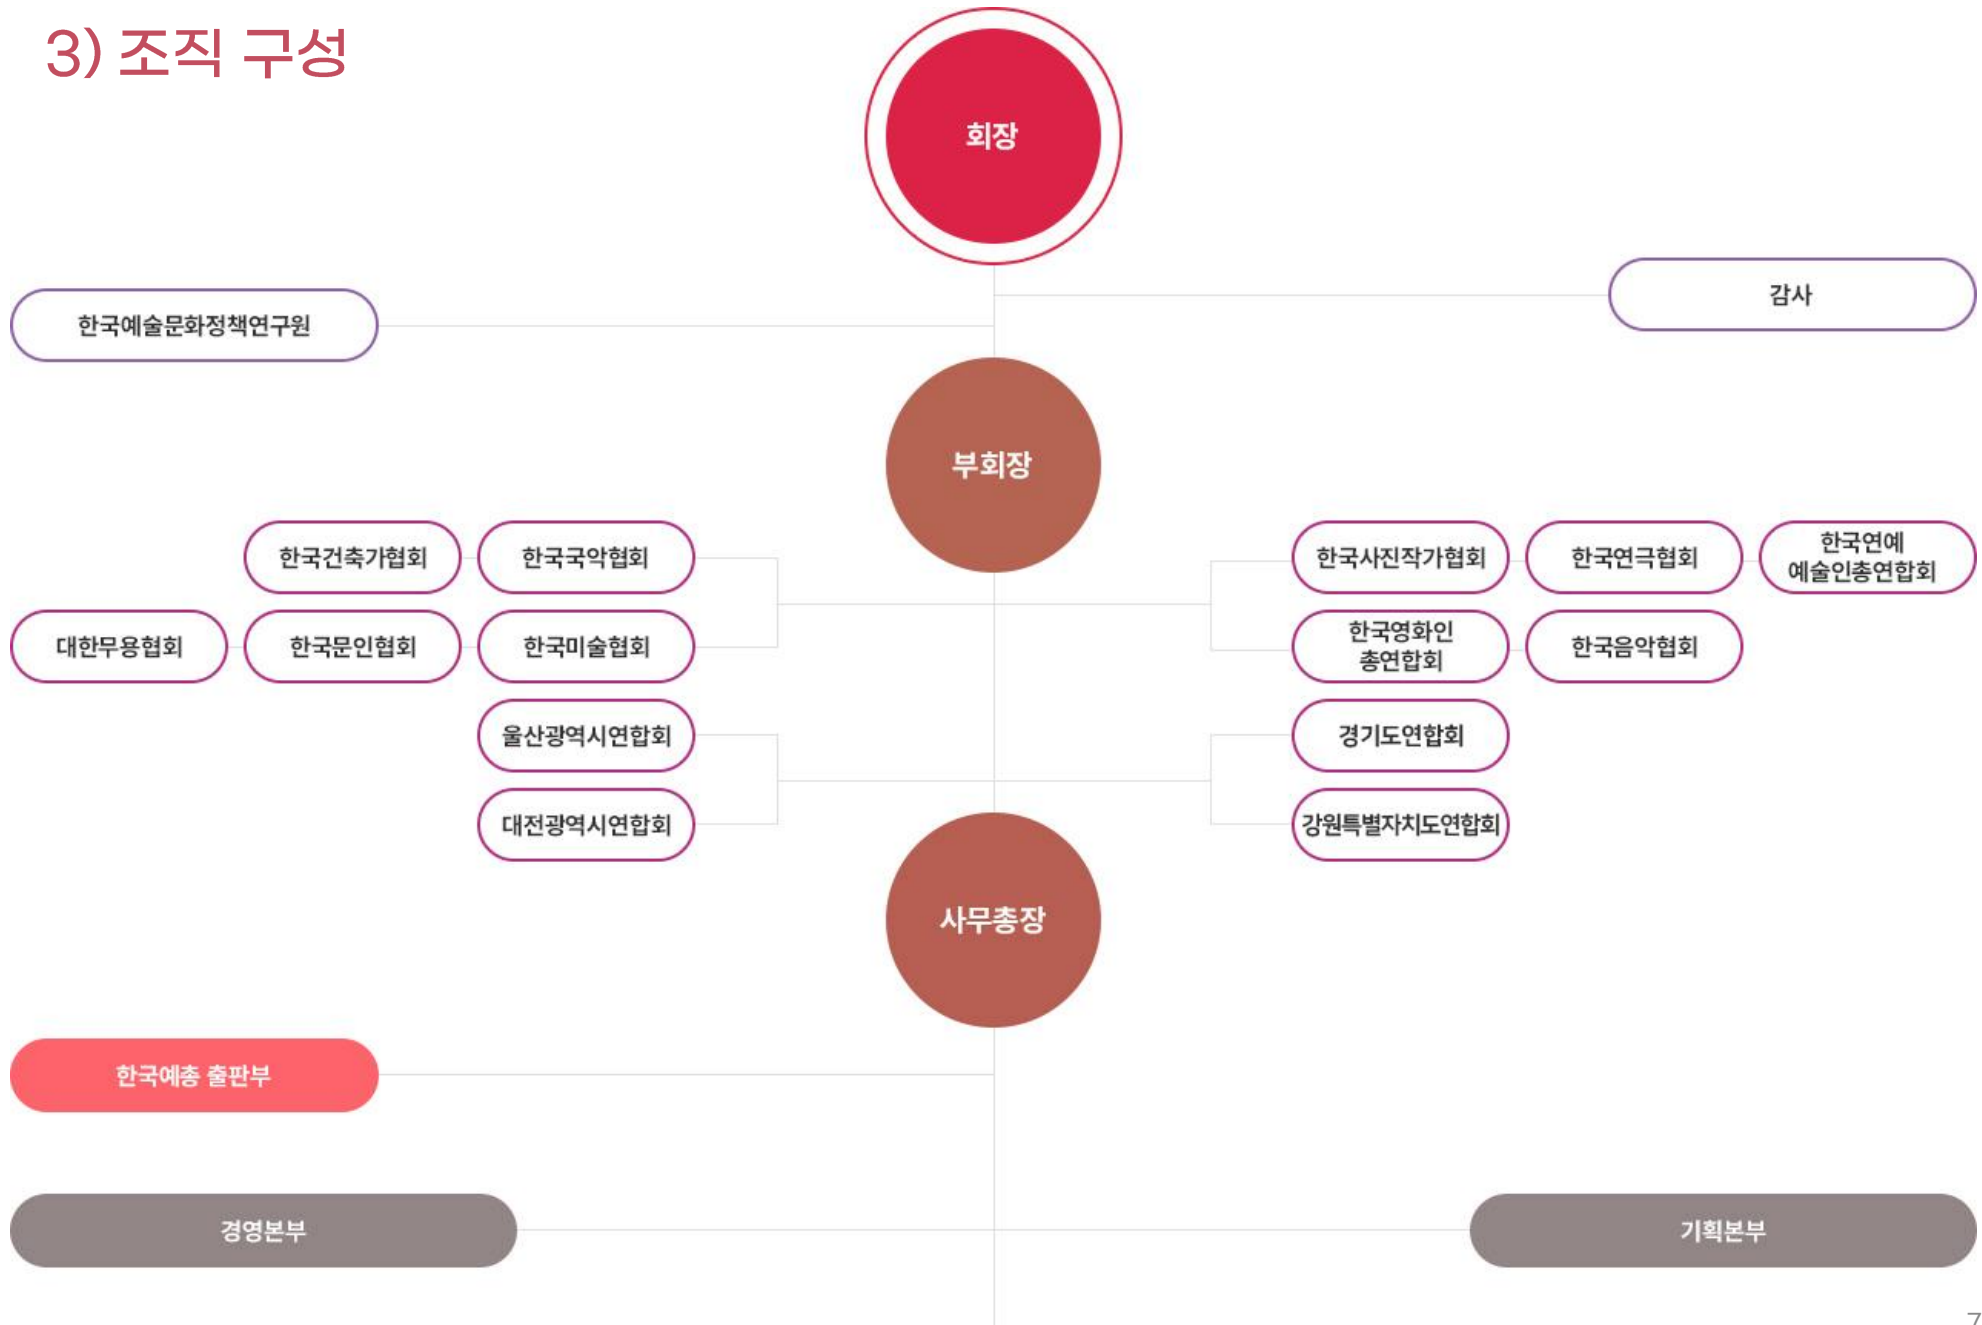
3) 조직 구성

회장

한국예술문화정책연구원

감사

부회장

한국건축가협회

한국국악협회

대한무용협회

한국문인협회

한국미술협회

울산광역시연합회

대전광역시연합회

한국사진작가협회

한국연극협회

한국연예 예술인총연합회

한국영화인 총연합회

한국음악협회

경기도연합회

강원특별자치도연합회

사무총장

한국예총 출판부

경영본부

기획본부

7